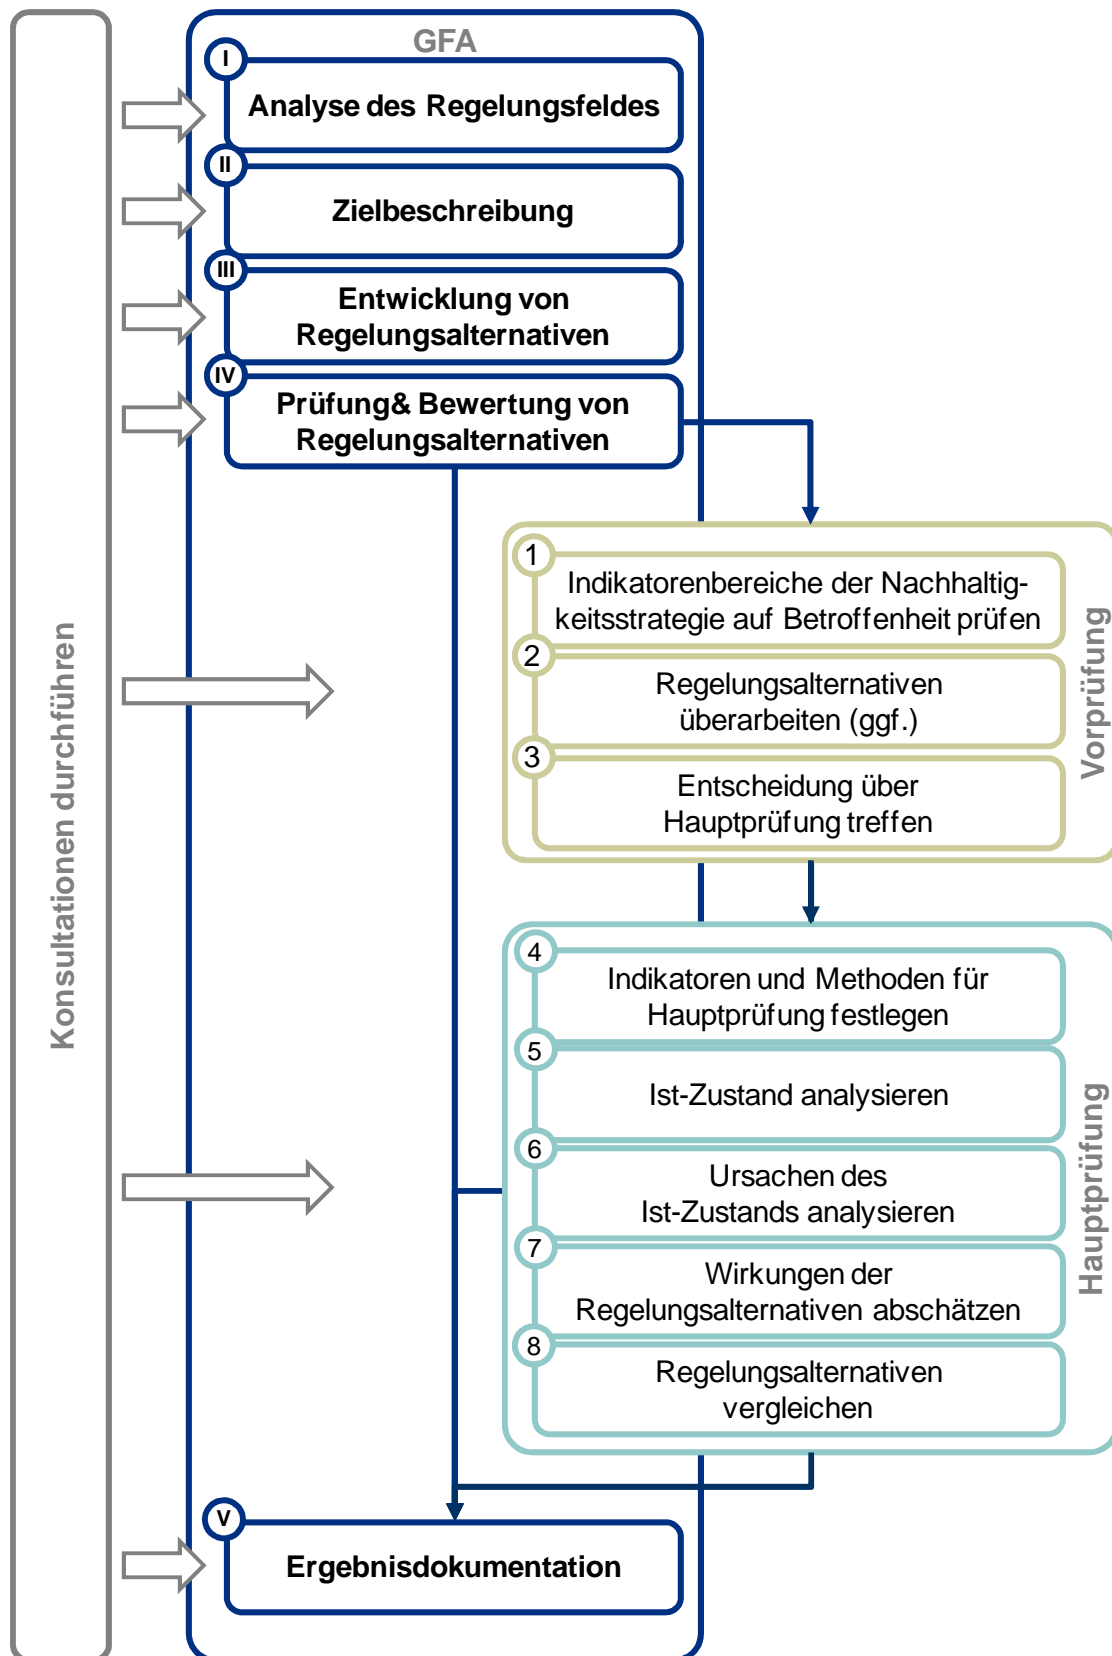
Konsultationen durchführen

GFA

I
Analyse des Regelungsfeldes

II
Zielbeschreibung

III
Entwicklung von Regelungsalternativen

IV
Prüfung& Bewertung von Regelungsalternativen

Vorprüfung

1
Indikatorenbereiche der Nachhaltigkeitsstrategie auf Betroffenheit prüfen

2
Regelungsalternativen überarbeiten (ggf.)

3
Entscheidung über Hauptprüfung treffen

Hauptprüfung

4
Indikatoren und Methoden für Hauptprüfung festlegen

5
Ist-Zustand analysieren

6
Ursachen des Ist-Zustands analysieren

7
Wirkungen der Regelungsalternativen abschätzen

8
Regelungsalternativen vergleichen

V
Ergebnisdokumentation